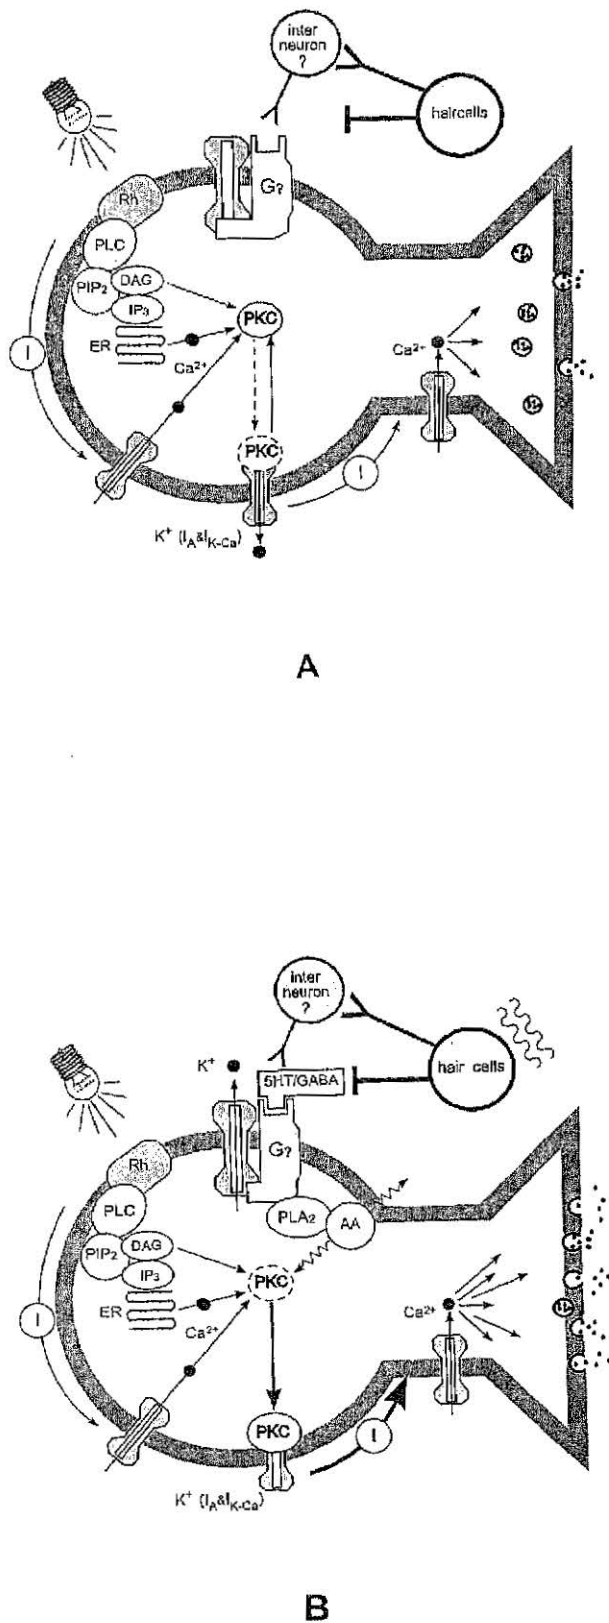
inter neuron ?

haircells

Rh

G?

PLC

$PIP_2$

DAG

$IP_3$

ER

PKC

I

$Ca^{2+}$

$Ca^{2+}$

PKC

I

$K^+$ $(I_A \& I_{K-Ca})$

A

inter neuron ?

hair cells

$K^+$

5HT/GABA

Rh

G?

PLC

$PLA_2$

AA

$PIP_2$

DAG

$IP_3$

PKC

ER

I

$Ca^{2+}$

$Ca^{2+}$

PKC

I

$K^+$ $(I_A \& I_{K-Ca})$

B